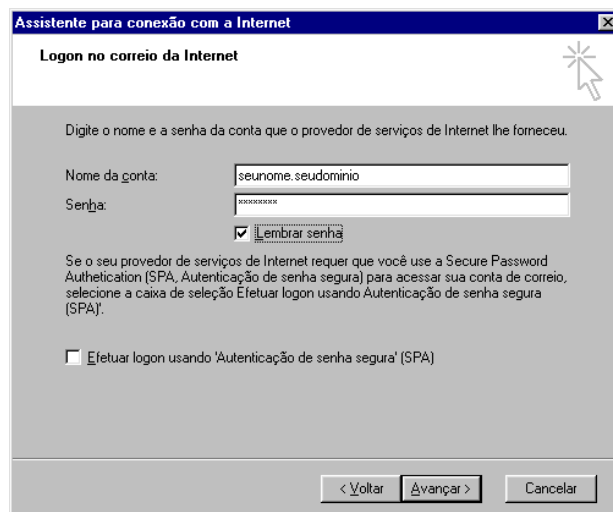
Assistente para conexão com a Internet

Logon no correio da Internet

Digite o nome e a senha da conta que o provedor de serviços de Internet lhe forneceu.

Nome da conta: seunome.seudominio

Senha: ********

Lembrar senha

Se o seu provedor de serviços de Internet requer que você use a Secure Password Authetication (SPA, Autenticação de senha segura) para acessar sua conta de correio, selecione a caixa de seleção Efetuar logon usando Autenticação de senha segura (SPA)'.

Efetuar logon usando 'Autenticação de senha segura' (SPA)

< Voltar | Avançar > | Cancelar